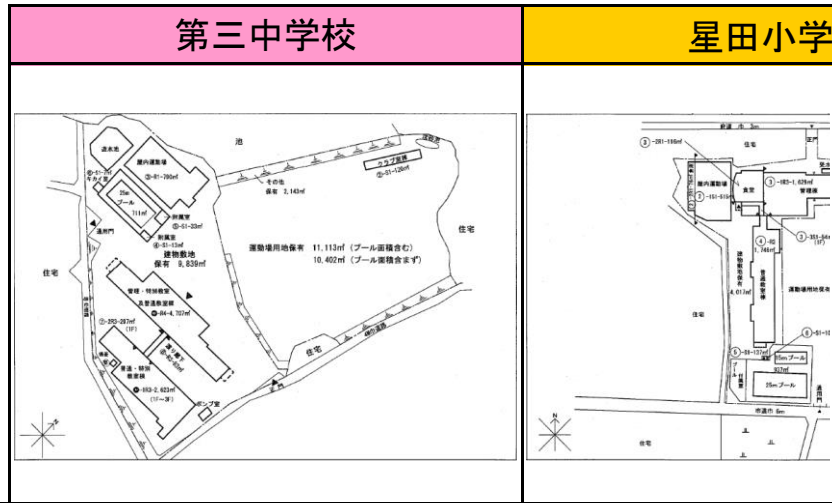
| 第三中学校 | 星田小学 |
|---|---|
| | |

池

浄水池

屋内運動場

①-R1-780㎡

25m プール 711㎡

附属室

④-S1-33㎡

附属室

④-S1-13㎡

通用門

建物敷地 保有 9,839㎡

その他 保有 2,143㎡

クラブ室棟

④-S1-128㎡

運動場用地保有 11,113㎡（プール面積含む） 10,402㎡（プール面積含まず）

住宅

住宅

住宅

管理・特別教室 及普通教室棟

③-R4-4,707㎡

②-SR3-287㎡ (1F)

普通・特別 教室棟

①-RR3-2,623㎡ (1F～3F)

ポンプ室

①-2R1-198㎡

屋内運動場

食堂

③-RR3-1,626㎡

管理棟

住宅

普通教室棟

運動場用地保有

4,017㎡

住宅

25mプール

25mプール

市道作 6m

住宅

N